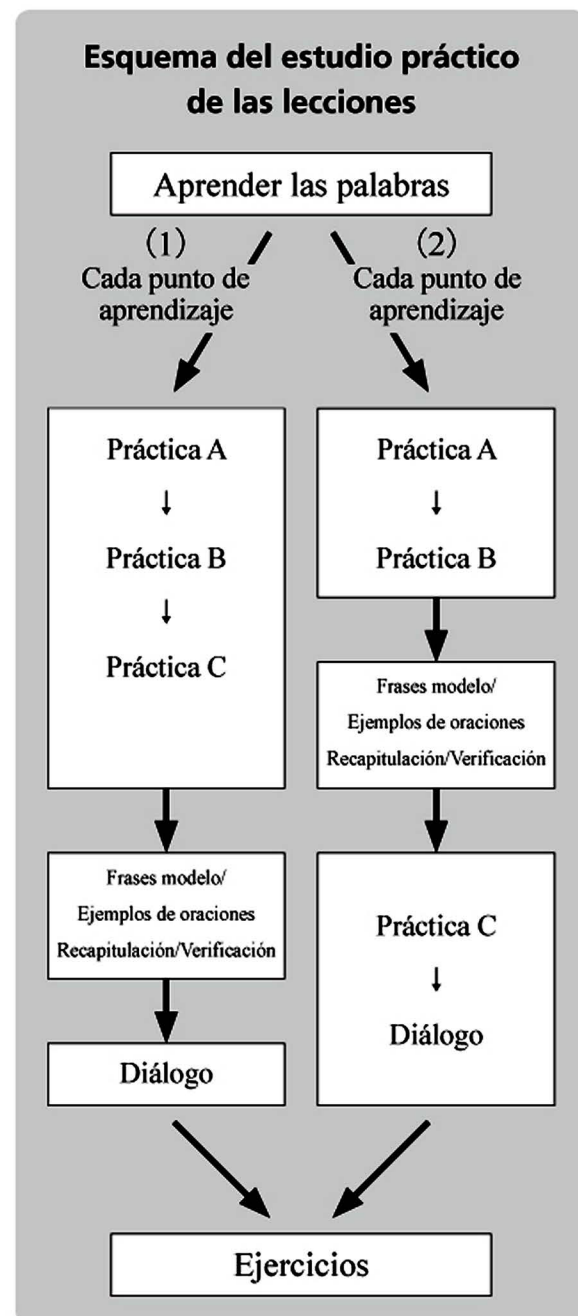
Esquema del estudio práctico de las lecciones

Aprender las palabras

(1)
Cada punto de aprendizaje

Práctica A
↓
Práctica B
↓
Práctica C

Frases modelo/
Ejemplos de oraciones
Recapitulación/Verificación

Diálogo

(2)
Cada punto de aprendizaje

Práctica A
↓
Práctica B

Frases modelo/
Ejemplos de oraciones
Recapitulación/Verificación

Práctica C
↓
Diálogo

Ejercicios